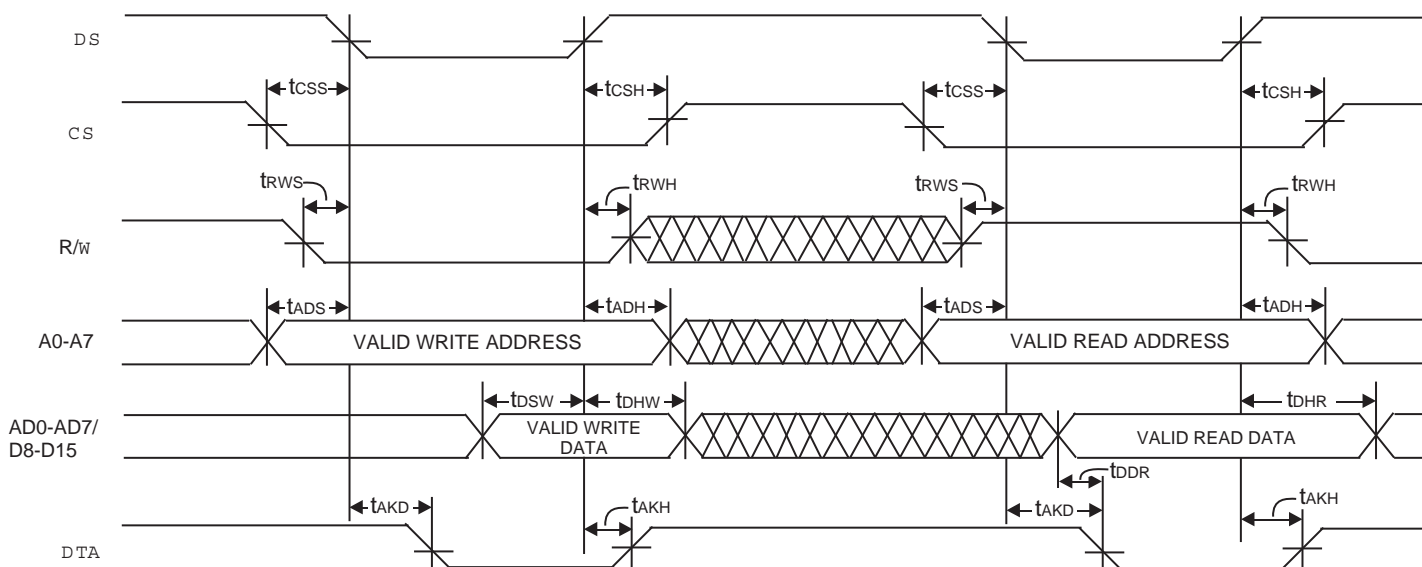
DS

CS

R/W

A0-A7

AD0-AD7/ D8-D15

DTA

$t_{CSS}$ $t_{CSH}$ $t_{CSS}$ $t_{CSH}$

$t_{RWS}$ $t_{RWH}$ $t_{RWS}$ $t_{RWH}$

$t_{ADS}$ $t_{ADH}$ $t_{ADS}$ $t_{ADH}$

VALID WRITE ADDRESS

VALID READ ADDRESS

$t_{DSW}$ $t_{DHW}$ $t_{DHR}$

VALID WRITE DATA

VALID READ DATA

$t_{DDR}$

$t_{AKD}$ $t_{AKH}$ $t_{AKD}$ $t_{AKH}$